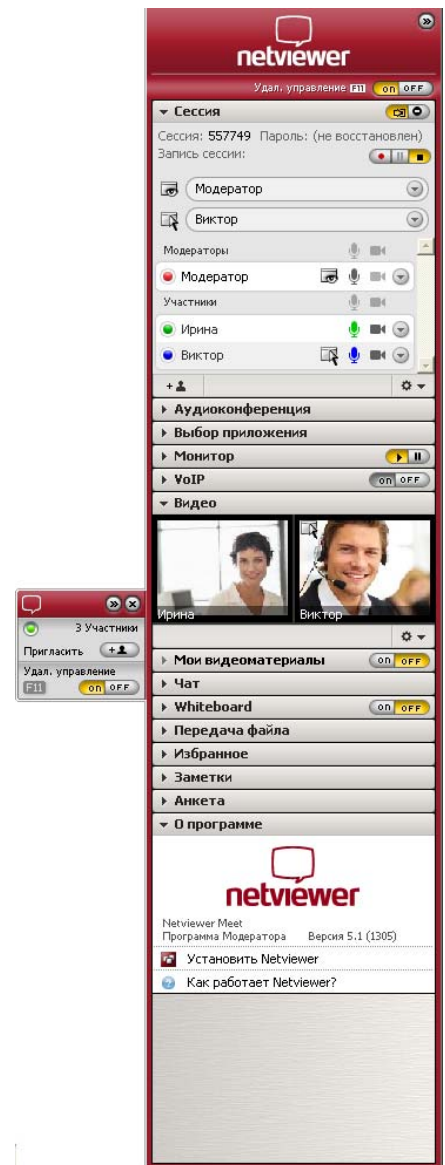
netviewer
Удал. управление F11 on OFF
▾ Сессия
Сессия: 557749 Пароль: (не восстановлен)
Запись сессии:
Модератор
Виктор
Модераторы
Модератор
Участники
Ирина
Виктор
▸ Аудиоконференция
▸ Выбор приложения
▸ Монитор
▸ VoIP on OFF
▾ Видео
Ирина
Виктор
▸ Мои видеоматериалы on OFF
▸ Чат
▸ Whiteboard on OFF
▸ Передача файла
▸ Избранное
▸ Заметки
▸ Анкета
▾ О программе
netviewer
Netviewer Meet
Программа Модератора Версия 5.1 (1305)
Установить Netviewer
Как работает Netviewer?

3 Участники
Пригласить
Удал. управление
F11 on OFF